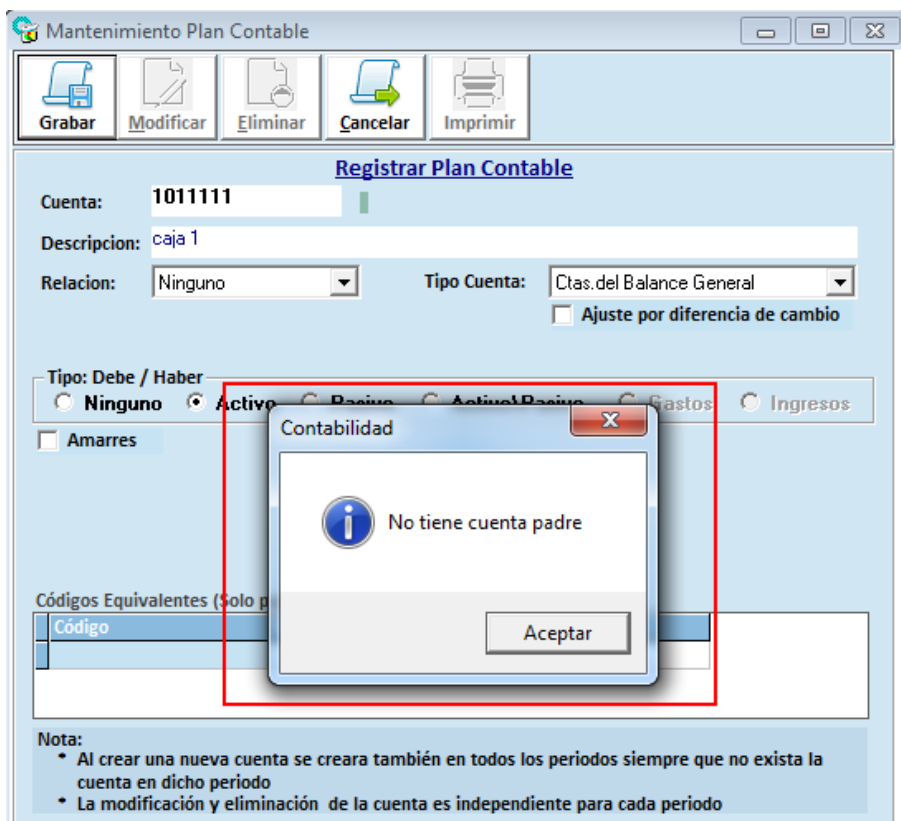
Mantenimiento Plan Contable

Grabar
Modificar
Eliminar
Cancelar
Imprimir

Registrar Plan Contable

Cuenta: 1011111

Descripcion: caja 1

Relacion: Ninguno

Tipo Cuenta: Ctas.del Balance General

Ajuste por diferencia de cambio

Tipo: Debe / Haber
Ninguno Activo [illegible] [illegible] Gastos Ingresos

Amarres

Códigos Equivalentes (Solo p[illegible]

Código

Contabilidad

No tiene cuenta padre

Aceptar

Nota:
• Al crear una nueva cuenta se creara también en todos los periodos siempre que no exista la cuenta en dicho periodo
• La modificación y eliminación de la cuenta es independiente para cada periodo